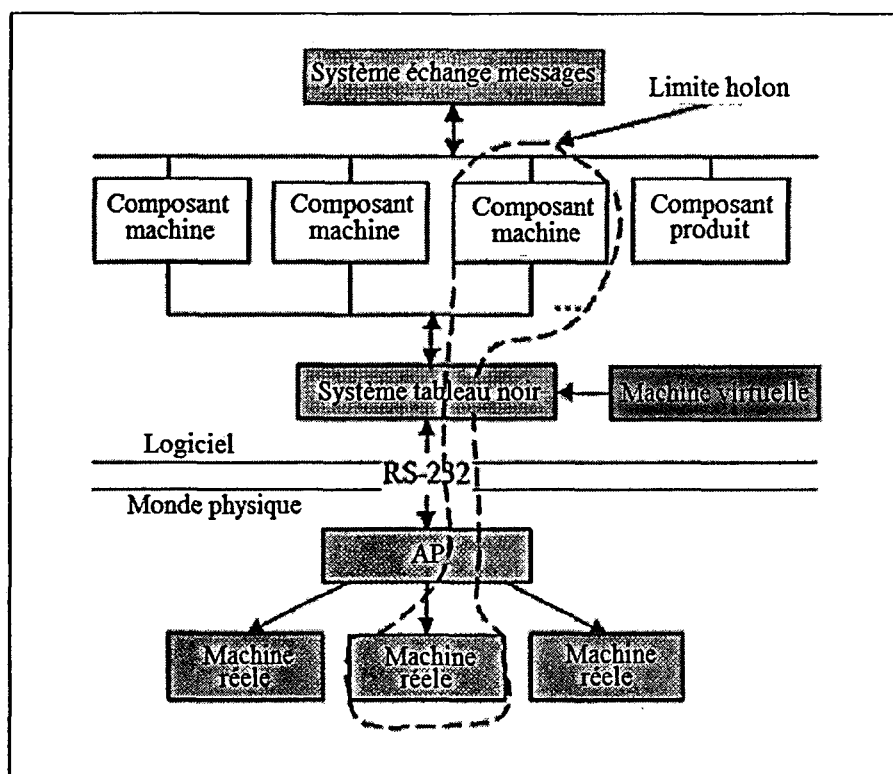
Système échange messages

Limite holon

Composant machine

Composant machine

Composant machine

Composant produit

...

Système tableau noir

Machine virtuelle

Logiciel

RS-232

Monde physique

AP

Machine réele

Machine réele

Machine réele